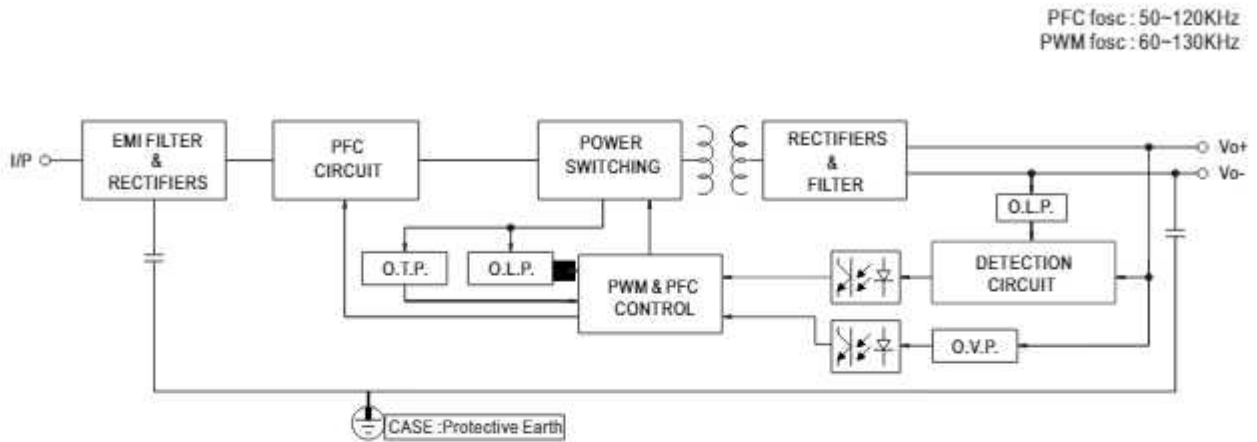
PFC fosc : 50~120KHz
PWM fosc : 60~130KHz

I/P

EMI FILTER & RECTIFIERS

PFC CIRCUIT

POWER SWITCHING

RECTIFIERS & FILTER

Vo+

Vo-

O.L.P.

O.T.P.

O.L.P.

PWM & PFC CONTROL

DETECTION CIRCUIT

O.V.P.

CASE :Protective Earth